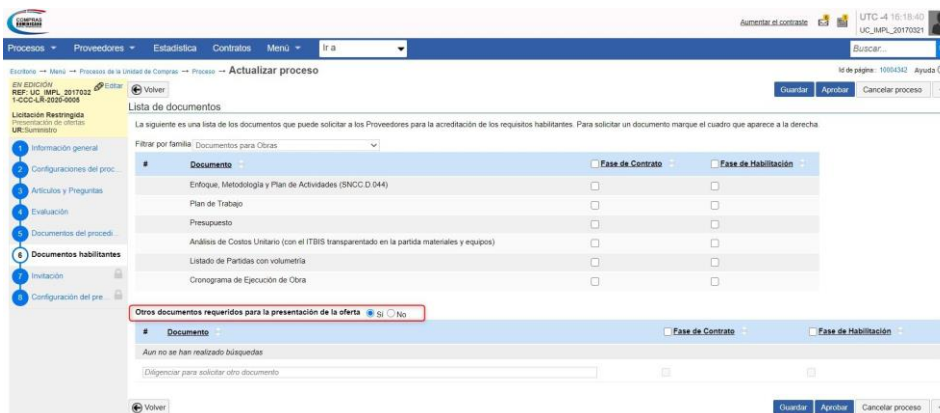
COMPRAS

Aumentar el contraste

UTC -4 16:18:40
UC_IMPL_20170321

Procesos ▾ Proveedores ▾ Estadística Contratos Menú ▾ Ir a

Buscar...

Escritorio → Menú → Procesos de la Unidad de Compras → Proceso → Actualizar proceso

Id de página:: 10004342 Ayuda

EN EDICIÓN
REF: UC_IMPL_2017032
1-CCC-LR-2020-0006
Editar

Licitación Restringida
Presentación de ofertas
UR:Suministro

1 Información general
2 Configuraciones del proc...
3 Artículos y Preguntas
4 Evaluación
5 Documentos del procedi...
6 Documentos habilitantes
7 Invitación
8 Configuración del pre...

Volver

Guardar Aprobar Cancelar proceso

Lista de documentos

La siguiente es una lista de los documentos que puede solicitar a los Proveedores para la acreditación de los requisitos habilitantes. Para solicitar un documento marque el cuadro que aparece a la derecha

Filtrar por familia Documentos para Obras

| # | Documento | Fase de Contrato | Fase de Habilitación |
|---|---|---|---|
| | Enfoque, Metodología y Plan de Actividades (SNCC.D.044) | | |
| | Plan de Trabajo | | |
| | Presupuesto | | |
| | Análisis de Costos Unitario (con el ITBIS transparentado en la partida materiales y equipos) | | |
| | Listado de Partidas con volumetría | | |
| | Cronograma de Ejecución de Obra | | |

Otros documentos requeridos para la presentación de la oferta Si No

| # | Documento | Fase de Contrato | Fase de Habilitación |
|---|---|---|---|
| Aun no se han realizado búsquedas | | | |
| | Diligenciar para solicitar otro documento | | |

Volver

Guardar Aprobar Cancelar proceso